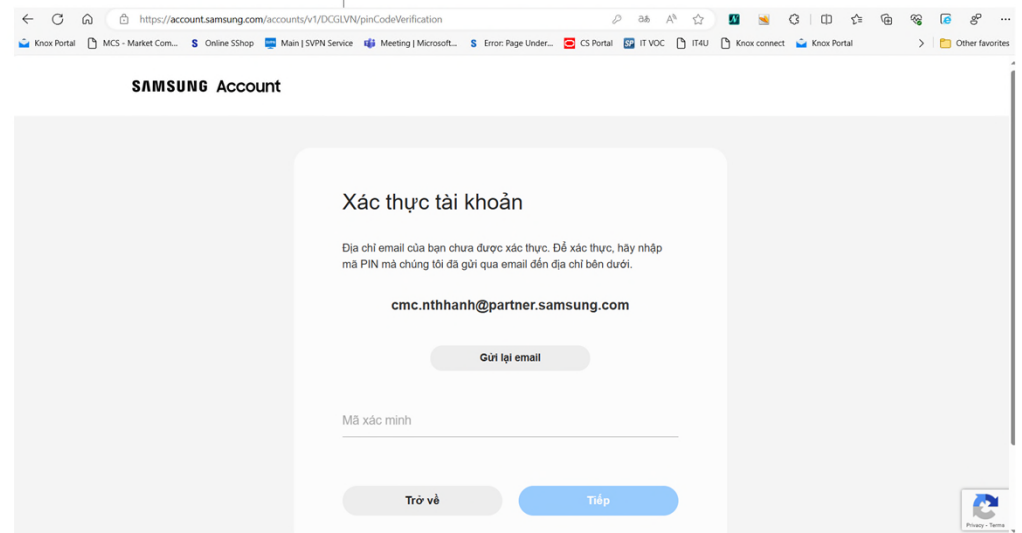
https://account.samsung.com/accounts/v1/DCGLVN/pinCodeVerification

Knox Portal MCS - Market Com... Online SShop Main | SVPN Service Meeting | Microsoft... Error: Page Under... CS Portal IT VOC IT4U Knox connect Knox Portal Other favorites

SAMSUNG Account

Xác thực tài khoản

Địa chỉ email của bạn chưa được xác thực. Để xác thực, hãy nhập mã PIN mà chúng tôi đã gửi qua email đến địa chỉ bên dưới.

cmc.nthhanh@partner.samsung.com

Gửi lại email

Mã xác minh

Trở về

Tiếp

Privacy - Terms